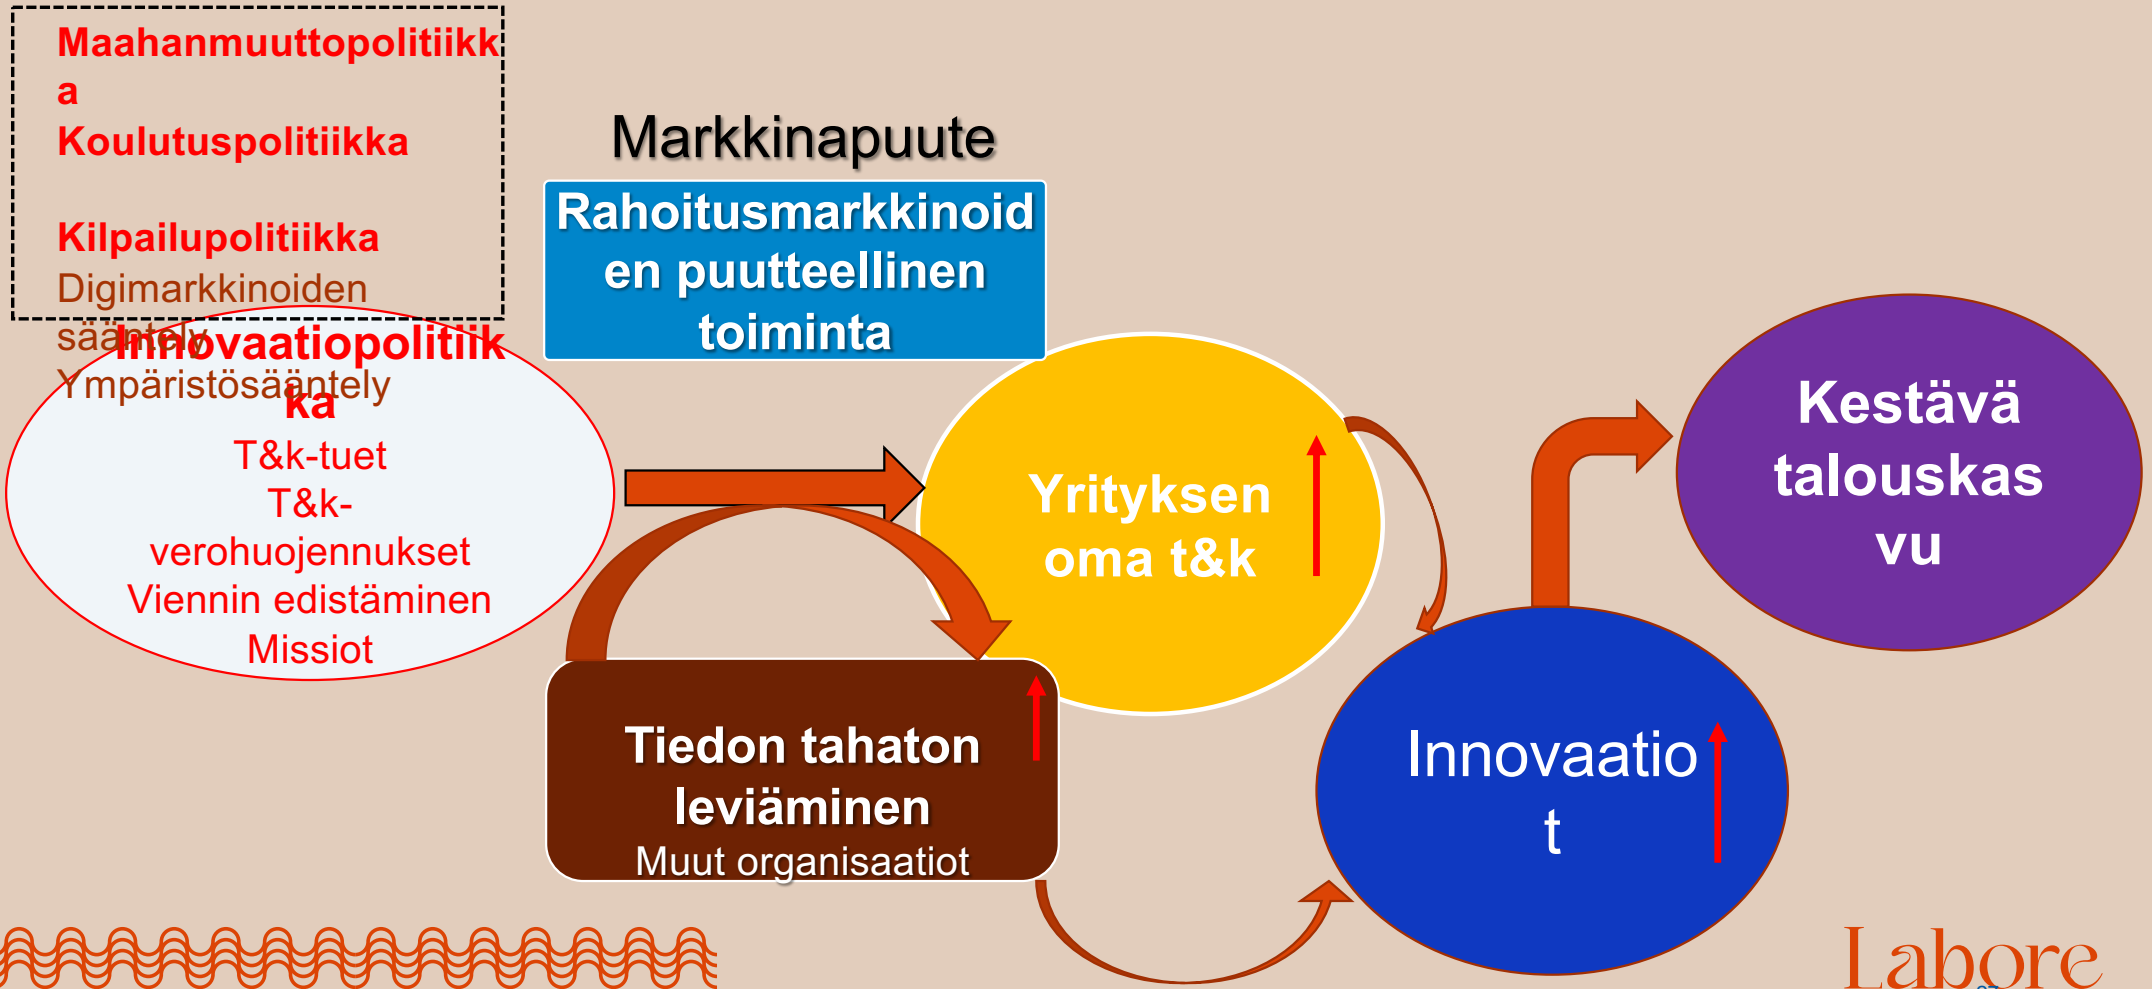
Maahanmuuttopolitiikka
Koulutuspolitiikka

Kilpailupolitiikka
Digimarkkinoiden sääntely
Ympäristösääntely

Innovaatiopolitiikka
T&k-tuet
T&k-verohuojennukset
Viennin edistäminen
Missiot

Markkinapuute
Rahoitusmarkkinoiden puutteellinen toiminta

Yrityksen oma t&k

Tiedon tahaton leviäminen
Muut organisaatiot

Innovaatiot

Kestävä talouskasvu

Labore